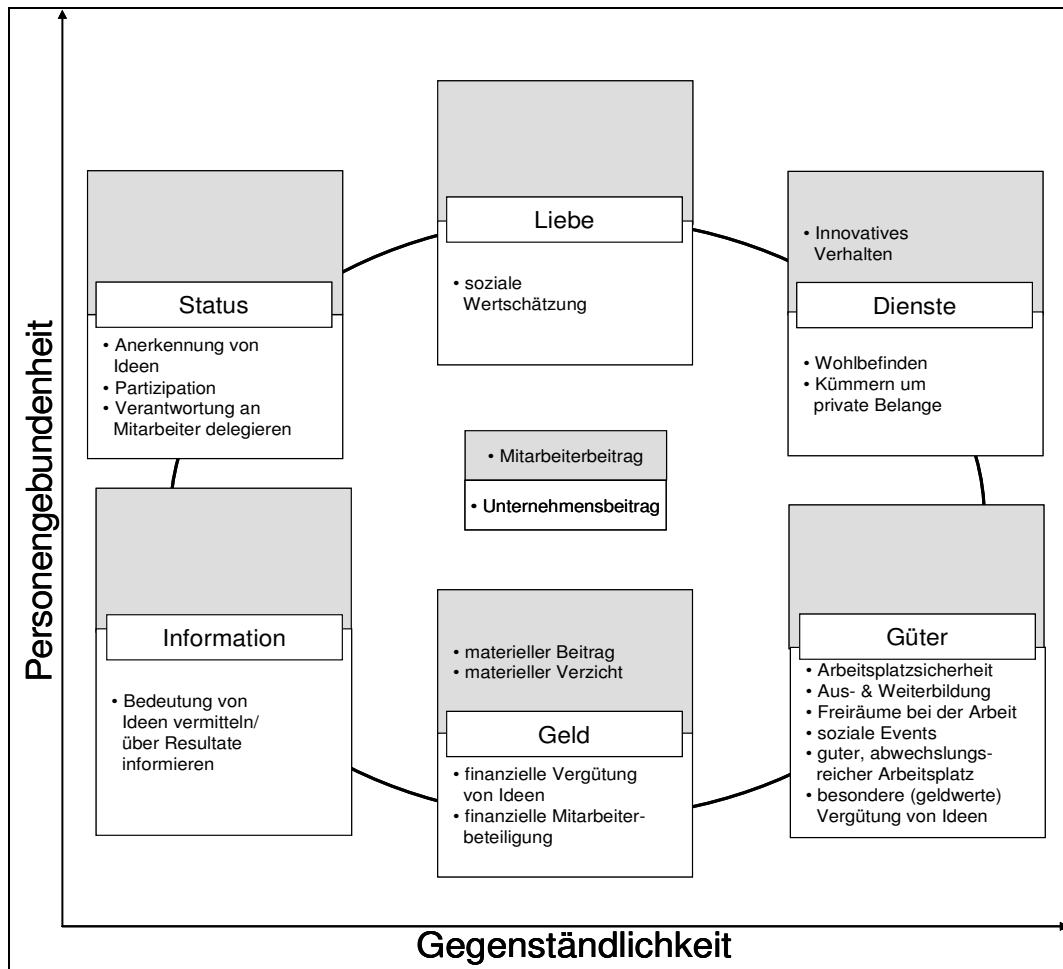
Personengebundenheit

Liebe
• soziale Wertschätzung

Status
• Anerkennung von Ideen
• Partizipation
• Verantwortung an Mitarbeiter delegieren

• Innovatives Verhalten
Dienste
• Wohlbefinden
• Kümmern um private Belange

• Mitarbeiterbeitrag
• Unternehmensbeitrag

Information
• Bedeutung von Ideen vermitteln/ über Resultate informieren

• materieller Beitrag
• materieller Verzicht
Geld
• finanzielle Vergütung von Ideen
• finanzielle Mitarbeiterbeteiligung

Güter
• Arbeitsplatzsicherheit
• Aus- & Weiterbildung
• Freiräume bei der Arbeit
• soziale Events
• guter, abwechslungsreicher Arbeitsplatz
• besondere (geldwerte) Vergütung von Ideen

Gegenständlichkeit